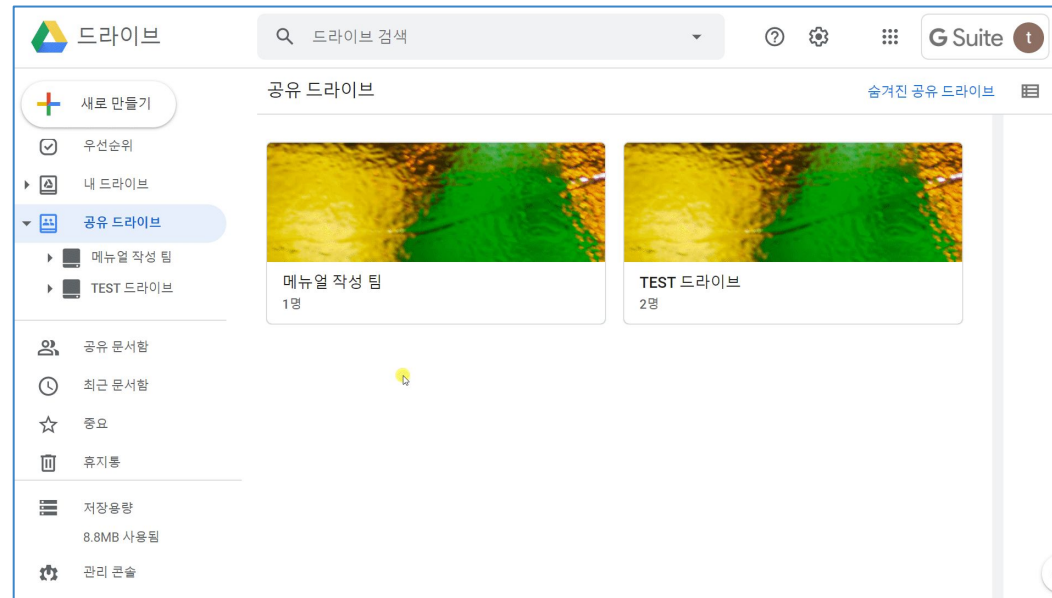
드라이브

드라이브 검색

G Suite

t

새로 만들기

우선순위

내 드라이브

공유 드라이브

메뉴얼 작성 팀

TEST 드라이브

공유 문서함

최근 문서함

중요

휴지통

저장용량

8.8MB 사용됨

관리 콘솔

공유 드라이브

숨겨진 공유 드라이브

메뉴얼 작성 팀
1명

TEST 드라이브
2명